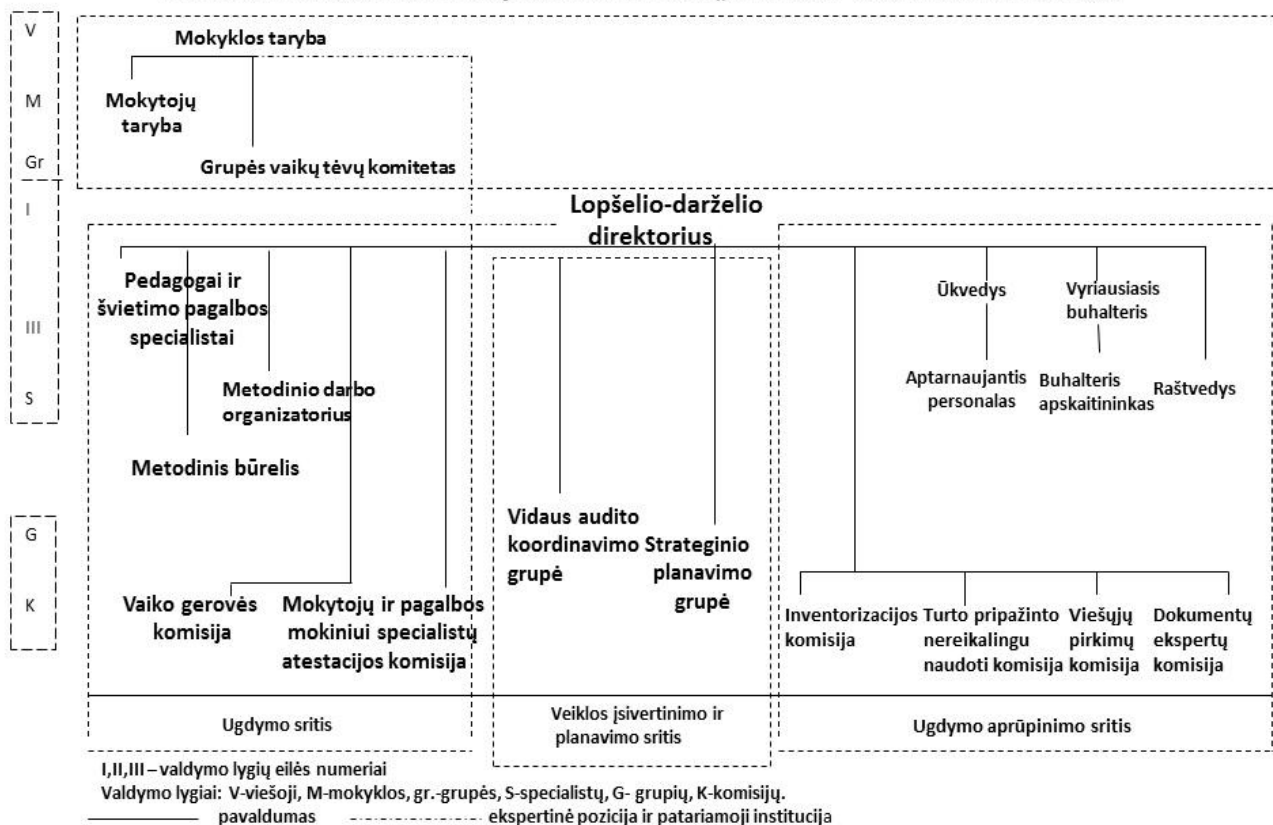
V

M

Gr

I

III

S

G

K

Mokyklos taryba

Mokytojų taryba

Grupės vaikų tėvų komitetas

Lopšelio-darželio direktorius

Pedagogai ir švietimo pagalbos specialistai

Metodinio darbo organizatorius

Metodinis būrelis

Vaiko gerovės komisija

Mokytojų ir pagalbos mokiniui specialistų atestacijos komisija

Vidaus audito koordinavimo grupė

Strateginio planavimo grupė

Ūkvedys

Vyriausiasis buhalteris

Aptarnaujantis personalas

Buhalteris apskaitininkas

Raštvedys

Inventorizacijos komisija

Turto pripažinto nereikalingu naudoti komisija

Viešųjų pirkimų komisija

Dokumentų ekspertų komisija

Ugdymo sritis

Veiklos įsivertinimo ir planavimo sritis

Ugdymo aprūpinimo sritis

I,II,III – valdymo lygių eilės numeriai
Valdymo lygiai: V-viešoji, M-mokyklos, gr.-grupės, S-specialistų, G- grupių, K-komisijų.
pavaldumas
ekspertinė pozicija ir patariamoji institucija